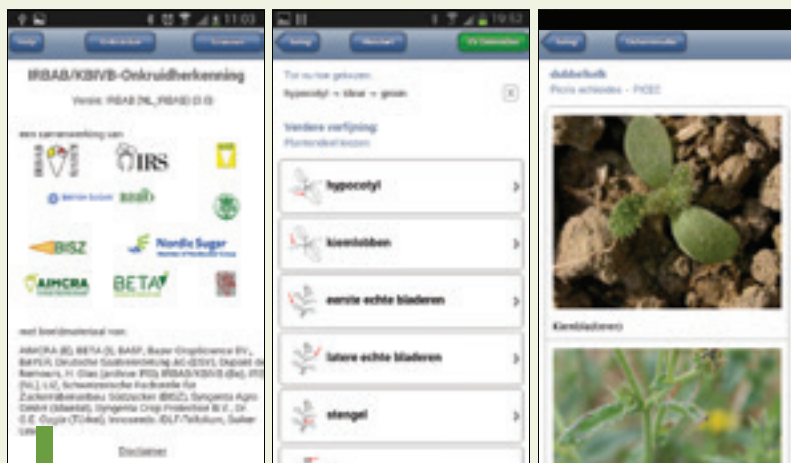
11:03

Help

Onkruiden

Scannen

IRBAB/KBIVB-Onkruidherkenning

Versie: IRBAB (NL_IRBAB) (3.0)

een samenwerking van:

IRS

BISZ

Nordic Sugar

AIMCRA

BETA

met beeldmateriaal van:

AIMCRA (E), BETA (I), BASF, Bayer CropScience BV, BAYER, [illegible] IRBAB/KBIVB (Be), IRS (NL), LIZ, Schweizerische Fachstelle für Zuckerrübenbau Stützucker (BISZ), Syngenta Agro GmbH (duitsland), Syngenta Crop Protection B.V., Dr. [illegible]

Disclaimer

19:52

terug

Wissen

Determineren

Tot nu toe gekozen:

hypocotyl = kleur = groen

Verdere verfijning:

Plantendeel kiezen

hypocotyl

kiemlobben

eerste echte bladeren

latere echte bladeren

stengel

terug

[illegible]

dubbelkelk

Picris echioides - PICEC

Kiemblad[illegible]